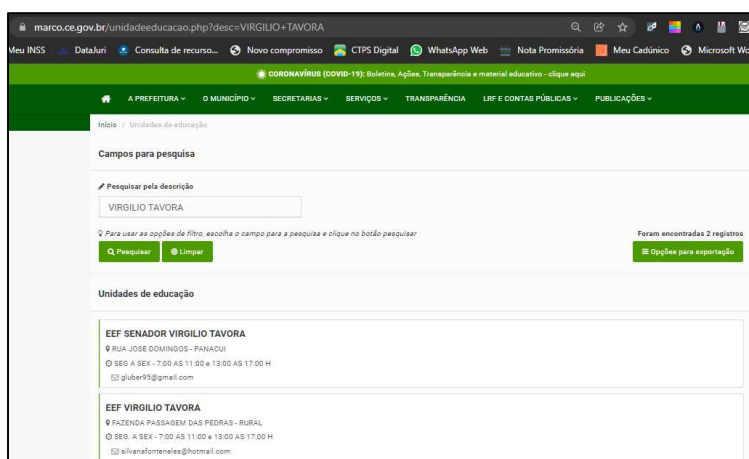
marco.ce.gov.br/unidadeeducacao.php?desc=VIRGILIO+TAVORA

Meu INSS DataJuri Consulta de recurso... Novo compromisso CTPS Digital WhatsApp Web Nota Promissória Meu Cadúnico Microsoft Wo

CORONAVÍRUS (COVID-19): Boletins, Ações, Transparência e material educativo - clique aqui

A PREFEITURA O MUNICÍPIO SECRETARIAS SERVIÇOS TRANSPARÊNCIA LRF E CONTAS PÚBLICAS PUBLICAÇÕES

Início / Unidades de educação

Campos para pesquisa

Pesquisar pela descrição

VIRGILIO TAVORA

Para usar as opções de filtro, escolha o campo para a pesquisa e clique no botão pesquisar

Foram encontradas 2 registros

Pesquisar Limpar

Opções para exportação

Unidades de educação

EEF SENADOR VIRGILIO TAVORA
RUA JOSE DOMINGOS - PANACUI
SEG A SEX - 7:00 AS 11:00 e 13:00 AS 17:00 H
gluber93@gmail.com

EEF VIRGILIO TAVORA
FAZENDA PASSAGEM DAS PEDRAS - RURAL
SEG. A SEX - 7:00 AS 11:00 e 13:00 AS 17:00 H
silvanafontenelles@hotmail.com